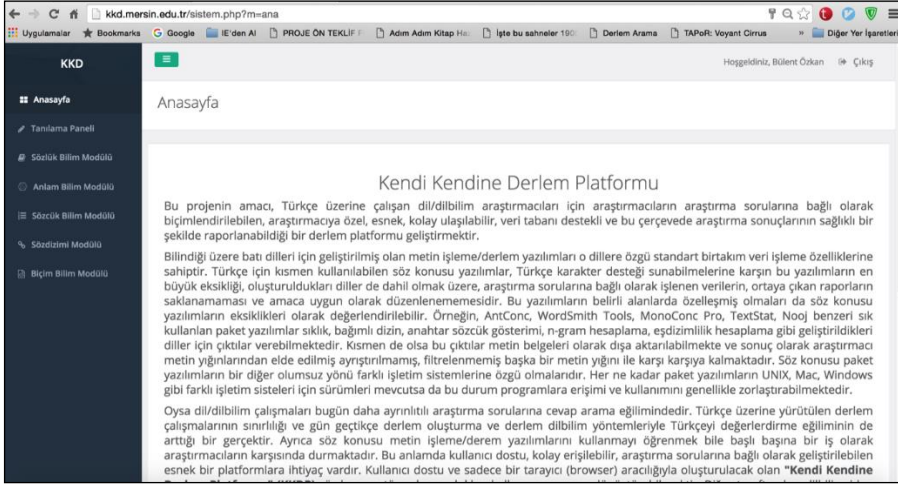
kkd.mersin.edu.tr/sistem.php?m=ana

Uygulamalar Bookmarks Google IE'den Al PROJE ÖN TEKLİF Adım Adım Kitap Ha İşte bu sahneler 190 Derlem Arama TAPoR: Voyant Cirrus » Diğer Yer İşaretleri

KKD

Hoşgeldiniz, Bülent Özkan Çıkış

Anasayfa
Tanılama Paneli
Sözlük Bilim Modülü
Anlam Bilim Modülü
Sözcük Bilim Modülü
Sözdizimi Modülü
Biçim Bilim Modülü

Anasayfa

Kendi Kendine Derlem Platformu

Bu projenin amacı, Türkçe üzerine çalışan dil/dilbilim araştırmacıları için araştırmacıların araştırma sorularına bağlı olarak biçimlendirilebilen, araştırmacıya özel, esnek, kolay ulaşılabilir, veri tabanı destekli ve bu çerçevede araştırma sonuçlarının sağlıklı bir şekilde raporlanabildiği bir derlem platformu geliştirmektir.

Bilindiği üzere batı dilleri için geliştirilmiş olan metin işleme/derlem yazılımları o dillere özgü standart birtakım veri işleme özelliklerine sahiptir. Türkçe için kısmen kullanılabilen söz konusu yazılımlar, Türkçe karakter desteği sunabilmelerine karşın bu yazılımların en büyük eksikliği, oluşturuldukları diller de dahil olmak üzere, araştırma sorularına bağlı olarak işlenen verilerin, ortaya çıkan raporların saklanamaması ve amaca uygun olarak düzenlenememesidir. Bu yazılımların belirli alanlarda özelleşmiş olmaları da söz konusu yazılımların eksiklikleri olarak değerlendirilebilir. Örneğin, AntConc, WordSmith Tools, MonoConc Pro, TextStat, Nooj benzeri sık kullanılan paket yazılımlar sıklık, bağımlı dizin, anahtar sözcük gösterimi, n-gram hesaplama, eşdizimlilik hesaplama gibi geliştirildikleri diller için çıktılar verebilmektedir. Kısmen de olsa bu çıktılar metin belgeleri olarak dışa aktarılabilmekte ve sonuç olarak araştırmacı metin yığınlarından elde edilmiş ayrıştırılmamış, filtrelenmemiş başka bir metin yığını ile karşı karşıya kalmaktadır. Söz konusu paket yazılımların bir diğer olumsuz yönü farklı işletim sistemlerine özgü olmalarıdır. Her ne kadar paket yazılımların UNIX, Mac, Windows gibi farklı işletim sisteleri için sürümleri mevcutsa da bu durum programlara erişimi ve kullanımını genellikle zorlaştırabilmektedir.

Oysa dil/dilbilim çalışmaları bugün daha ayrıntılı araştırma sorularına cevap arama eğilimindedir. Türkçe üzerine yürütülen derlem çalışmalarının sınırlılığı ve gün geçtikçe derlem oluşturma ve derlem dilbilim yöntemleriyle Türkçeyi değerlerdirme eğiliminin de arttığı bir gerçektir. Ayrıca söz konusu metin işleme/derem yazılımlarını kullanmayı öğrenmek bile başlı başına bir iş olarak araştırmacıların karşısında durmaktadır. Bu anlamda kullanıcı dostu, kolay erişilebilir, araştırma sorularına bağlı olarak geliştirilebilen esnek bir platformlara ihtiyaç vardır. Kullanıcı dostu ve sadece bir tarayıcı (browser) aracılığıyla oluşturulacak olan "Kendi Kendine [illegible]